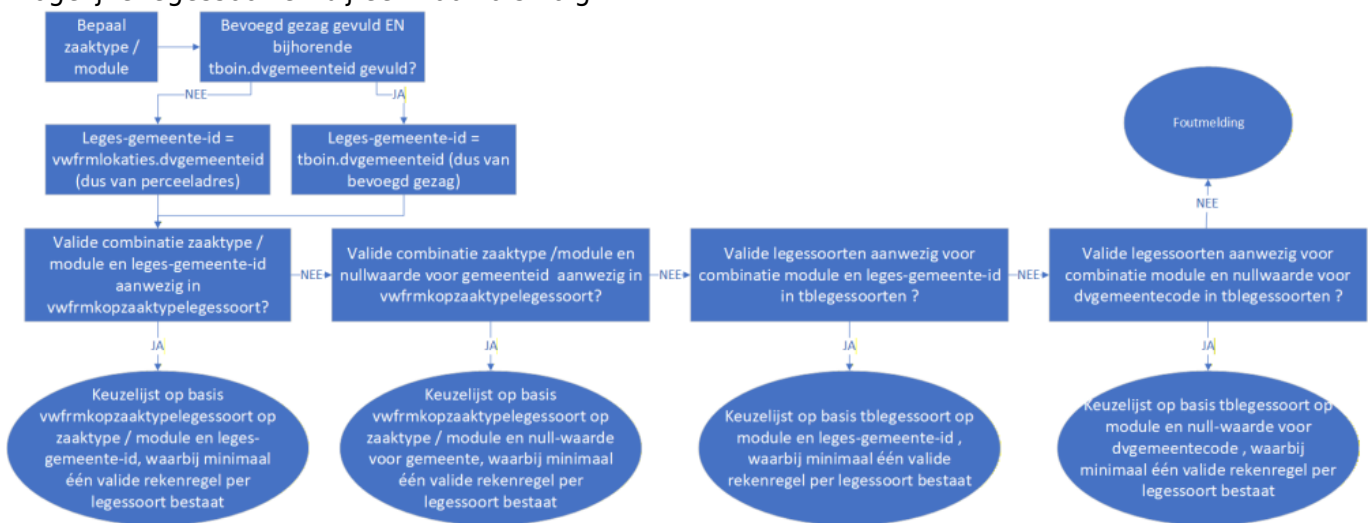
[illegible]

Bepaal zaaktype / module

Bevoegd gezag gevuld EN bijhorende tboin.dvgemeenteid gevuld?

NEE

JA

Leges-gemeente-id = vwfrmlokaties.dvgemeenteid (dus van perceeladres)

Leges-gemeente-id = tboin.dvgemeenteid (dus van bevoegd gezag)

Foutmelding

NEE

Valide combinatie zaaktype / module en leges-gemeente-id aanwezig in vwfrmkopzaaktypelegessoort?

NEE

Valide combinatie zaaktype /module en nullwaarde voor gemeenteid aanwezig in vwfrmkopzaaktypelegessoort?

NEE

Valide legessoorten aanwezig voor combinatie module en leges-gemeente-id in tblegessoorten ?

NEE

Valide legessoorten aanwezig voor combinatie module en nullwaarde voor dvgemeentecode in tblegessoorten ?

JA

JA

JA

JA

Keuzelijst op basis vwfrmkopzaaktypelegessoort op zaaktype / module en leges-gemeente-id, waarbij minimaal één valide rekenregel per legessoort bestaat

Keuzelijst op basis vwfrmkopzaaktypelegessoort op zaaktype / module en null-waarde voor gemeente, waarbij minimaal één valide rekenregel per legessoort bestaat

Keuzelijst op basis tblegessoort op module en leges-gemeente-id , waarbij minimaal één valide rekenregel per legessoort bestaat

Keuzelijst op basis tblegessoort op module en null-waarde voor dvgemeentecode , waarbij minimaal één valide rekenregel per legessoort bestaat